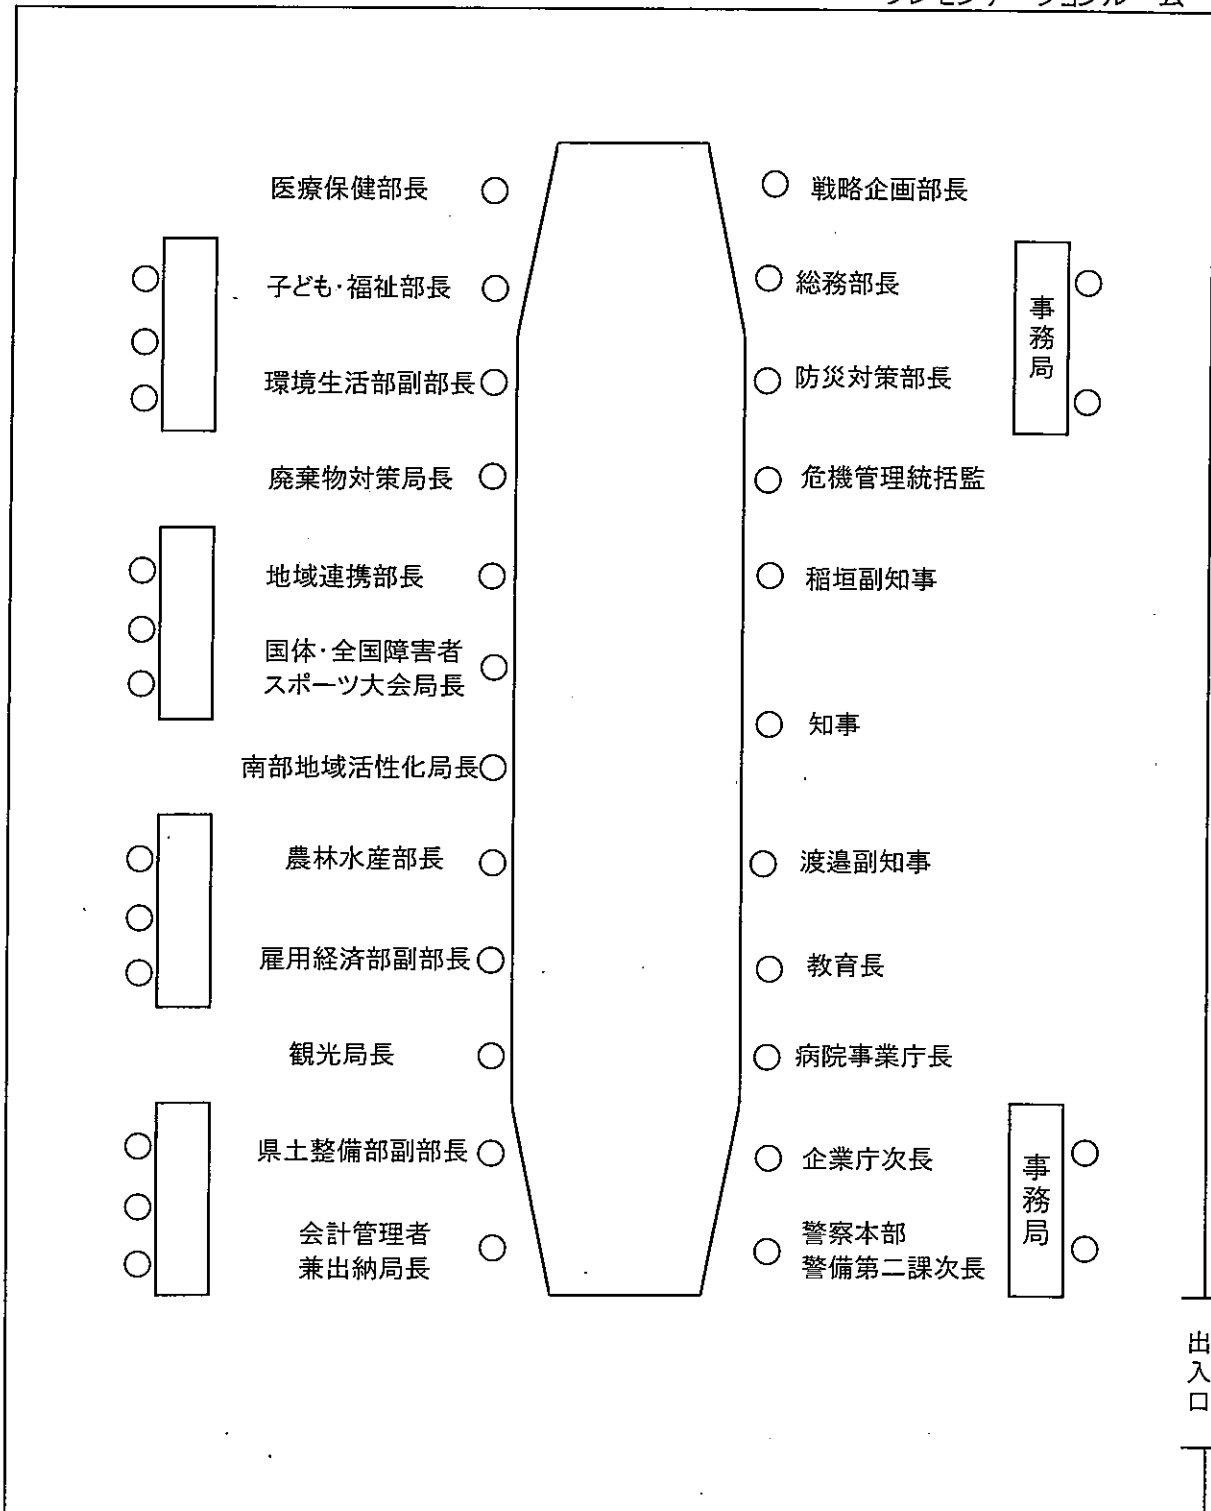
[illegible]

医療保健部長

戦略企画部長

子ども・福祉部長

総務部長

事務局

環境生活部副部長

防災対策部長

廃棄物対策局長

危機管理統括監

地域連携部長

稲垣副知事

国体・全国障害者スポーツ大会局長

知事

南部地域活性化局長

農林水産部長

渡邉副知事

雇用経済部副部長

教育長

観光局長

病院事業庁長

県土整備部副部長

企業庁次長

事務局

会計管理者兼出納局長

警察本部警備第二課次長

出入口